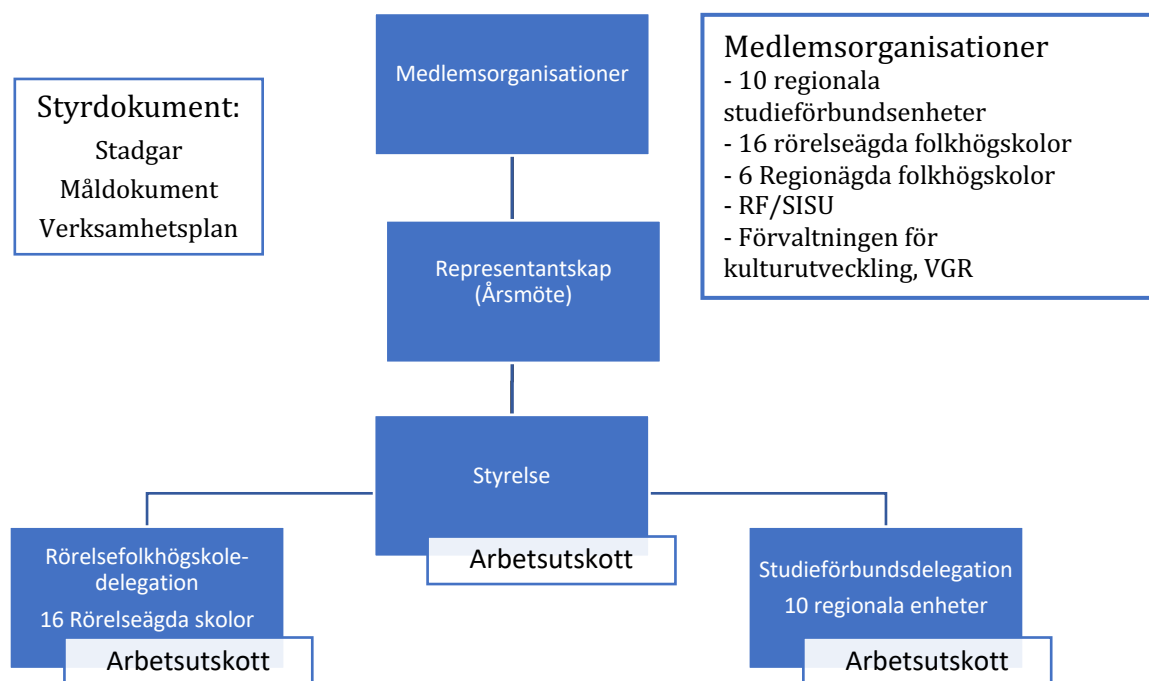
Styrdokument:
Stadgar
Måldokument
Verksamhetsplan

Medlemsorganisationer

Medlemsorganisationer
- 10 regionala studieförbundsenheter
- 16 rörelseägda folkhögskolor
- 6 Regionägda folkhögskolor
- RF/SISU
- Förvaltningen för kulturutveckling, VGR

Representantskap
(Årsmöte)

Styrelse

Arbetsutskott

Rörelsefolkhögskoledelegation
16 Rörelseägda skolor

Arbetsutskott

Studieförbundsdelegation
10 regionala enheter

Arbetsutskott